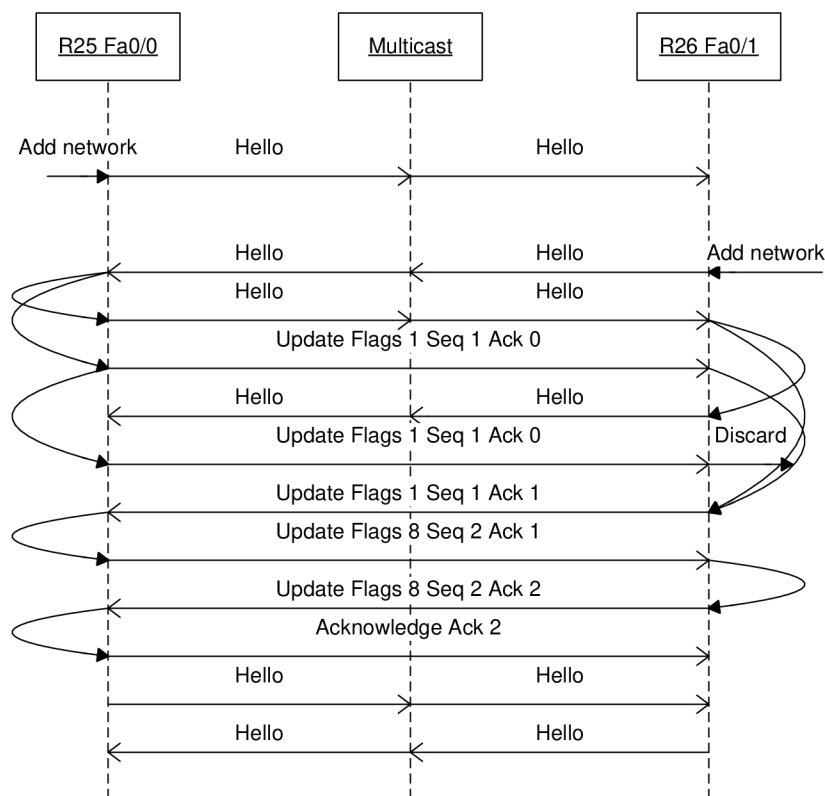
R25 Fa0/0
Multicast
R26 Fa0/1

Add network
Hello
Hello

Hello
Hello
Add network
Hello
Hello
Update Flags 1 Seq 1 Ack 0
Hello
Hello
Update Flags 1 Seq 1 Ack 0
Discard
Update Flags 1 Seq 1 Ack 1
Update Flags 8 Seq 2 Ack 1
Update Flags 8 Seq 2 Ack 2
Acknowledge Ack 2
Hello
Hello
Hello
Hello